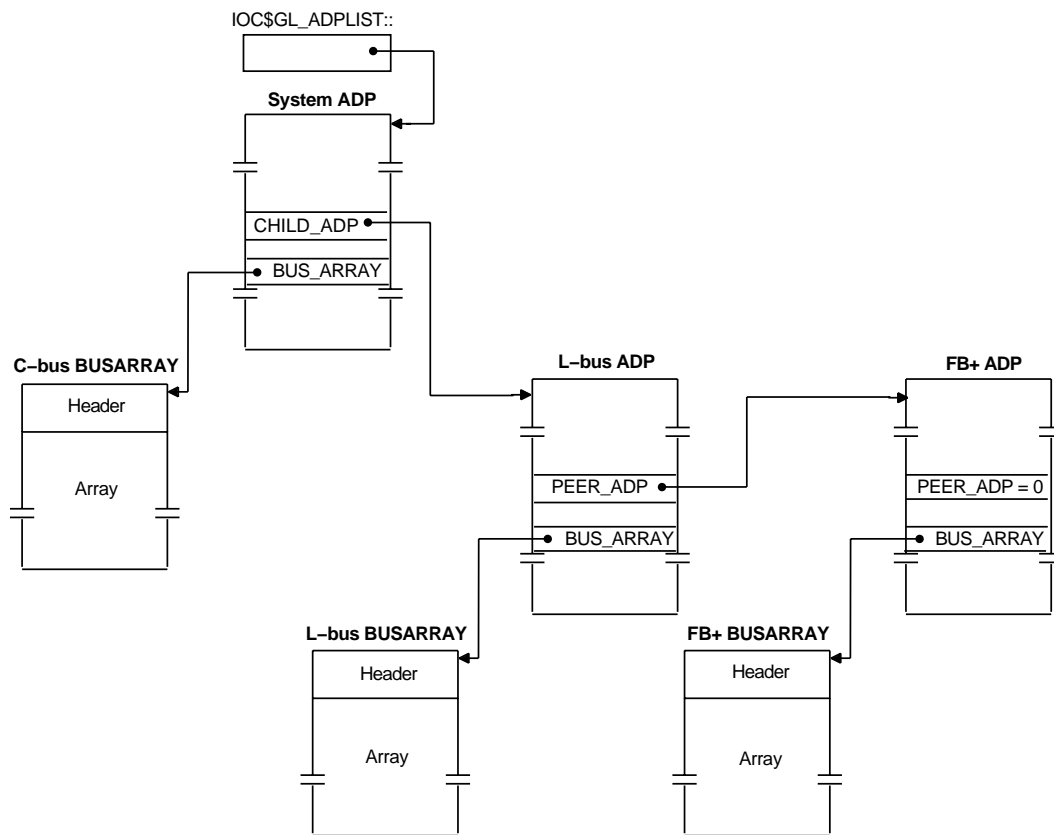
IOC$GL_ADPLIST::

System ADP

CHILD_ADP

BUS_ARRAY

C−bus BUSARRAY

Header

Array

L−bus ADP

PEER_ADP

BUS_ARRAY

FB+ ADP

PEER_ADP = 0

BUS_ARRAY

L−bus BUSARRAY

Header

Array

FB+ BUSARRAY

Header

Array